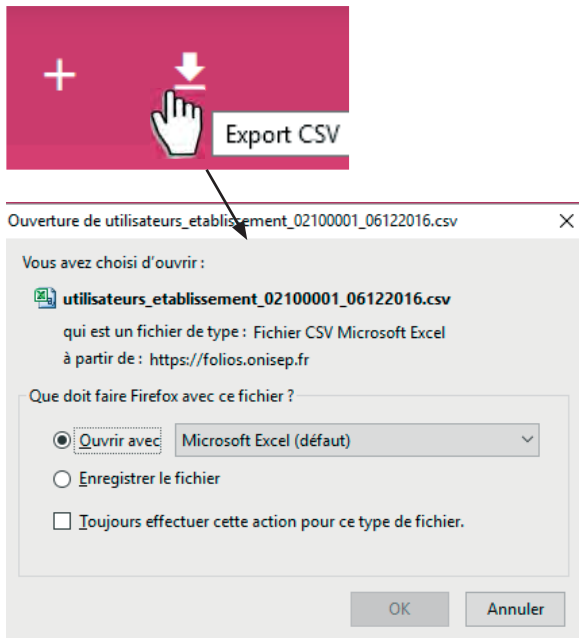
+

Export CSV

Ouverture de utilisateurs_etablissement_02100001_06122016.csv ×

Vous avez choisi d'ouvrir :

utilisateurs_etablissement_02100001_06122016.csv

qui est un fichier de type : Fichier CSV Microsoft Excel

à partir de : https://folios.onisep.fr

Que doit faire Firefox avec ce fichier ?

Ouvrir avec Microsoft Excel (défaut)

Enregistrer le fichier

Toujours effectuer cette action pour ce type de fichier.

OK Annuler